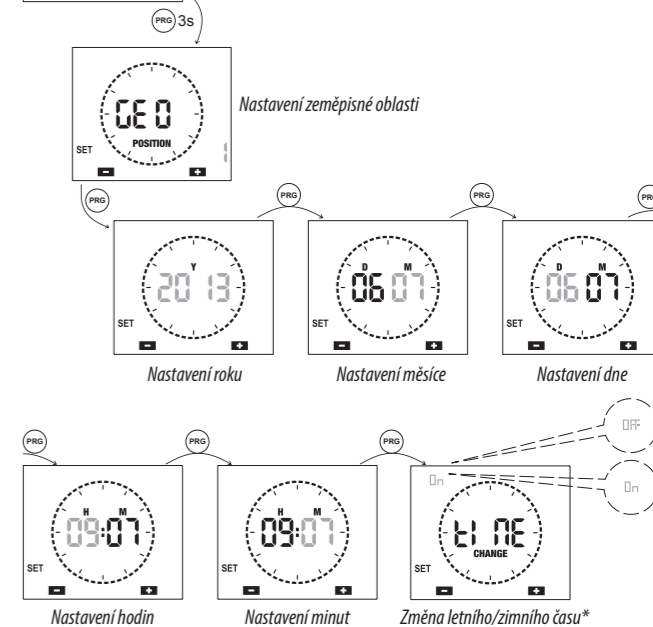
PRG 3s

GEO
POSITION
SET
Nastavení zeměpisné oblasti

PRG
Y
2013
SET
Nastavení roku

PRG
D M
06 07
SET
Nastavení měsíce

PRG
D M
06 07
SET
Nastavení dne

PRG
H M
09:07
SET
Nastavení hodin

PRG
H M
09:07
SET
Nastavení minut

PRG
On
OFF
On
tIME
CHANGE
SET
Změna letního/zimního času*